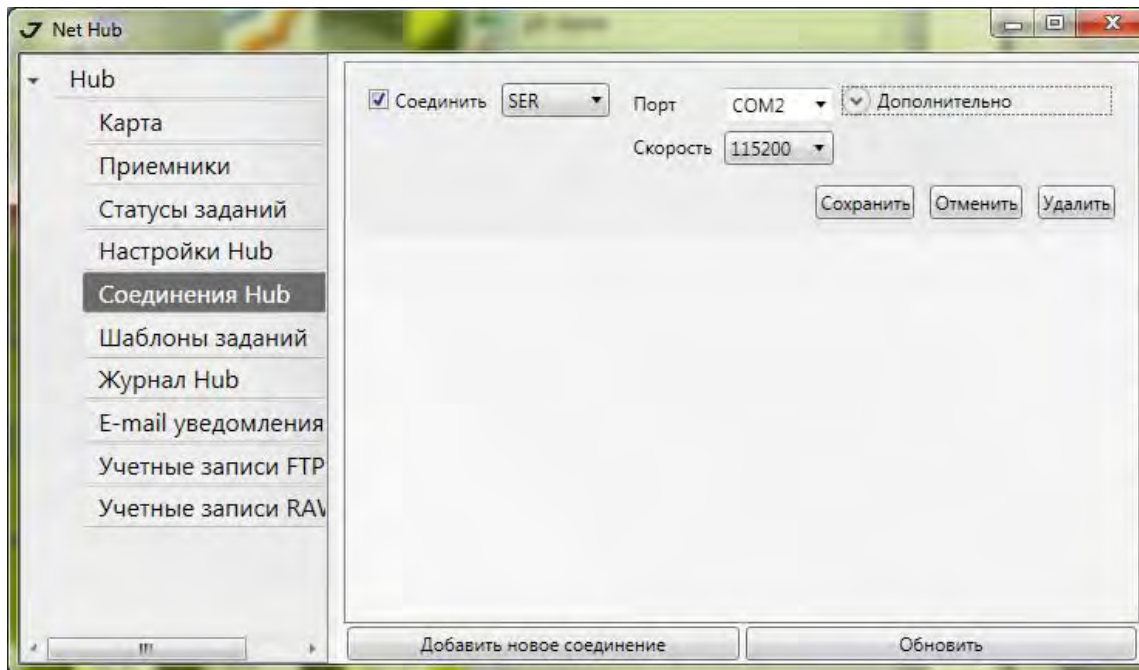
Net Hub

Hub
Карта
Приемники
Статусы заданий
Настройки Hub
Соединения Hub
Шаблоны заданий
Журнал Hub
E-mail уведомления
Учетные записи FTP
Учетные записи RAV

Соединить SER Порт COM2 Дополнительно
Скорость 115200
Сохранить Отменить Удалить

Добавить новое соединение
Обновить